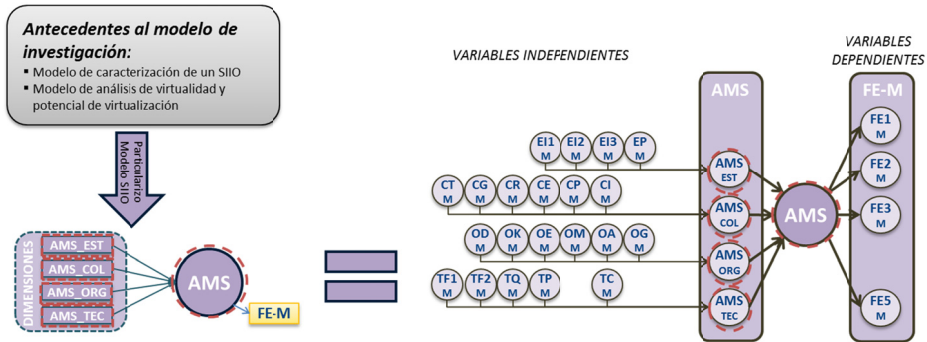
Antecedentes al modelo de investigación:
▪ Modelo de caracterización de un SIIO
▪ Modelo de análisis de virtualidad y potencial de virtualización

Particularizo Modelo SIIO

DIMENSIONES
AMS_EST
AMS_COL
AMS_ORG
AMS_TEC

AMS

FE-M

VARIABLES INDEFENDIENTES

EI1 M
EI2 M
EI3 M
EP M

CT M
CG M
CR M
CE M
CP M
CI M

OD M
OK M
OE M
OM M
OA M
OG M

TF1 M
TF2 M
TQ M
TP M
TC M

AMS
AMS EST
AMS COL
AMS ORG
AMS TEC

AMS

VARIABLES DEPENDIENTES

FE-M
FE1 M
FE2 M
FE3 M
FE5 M